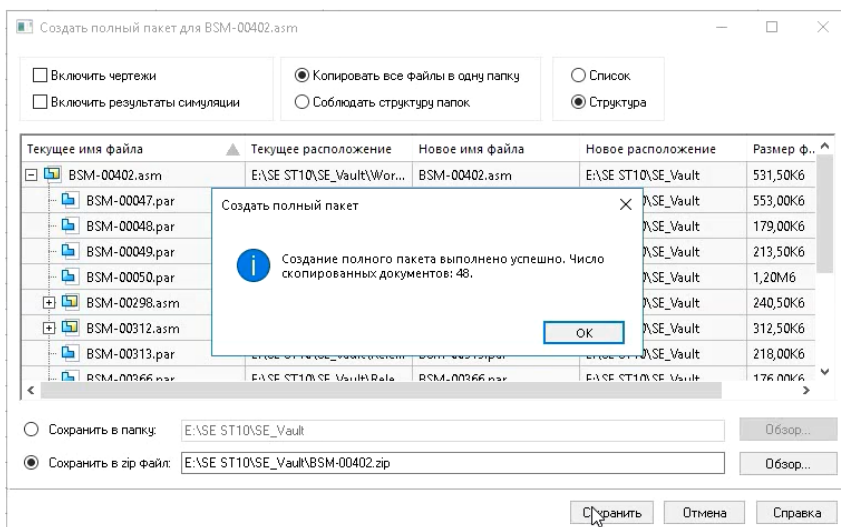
Создать полный пакет для BSM-00402.asm

Включить чертежи
Включить результаты симуляции

Копировать все файлы в одну папку
Соблюдать структуру папок

Список
Структура

| Текущее имя файла | Текущее расположение | Новое имя файла | Новое расположение | Размер ф... |
|---|---|---|---|---|
| BSM-00402.asm | E:\SE ST10\SE_Vault\Wor... | BSM-00402.asm | E:\SE ST10\SE_Vault | 531,50K6 |
| BSM-00047.par | | | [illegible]\SE_Vault | 553,00K6 |
| BSM-00048.par | | | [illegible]\SE_Vault | 179,00K6 |
| BSM-00049.par | | | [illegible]\SE_Vault | 213,50K6 |
| BSM-00050.par | | | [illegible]\SE_Vault | 1,20M6 |
| BSM-00298.asm | | | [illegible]\SE_Vault | 240,50K6 |
| BSM-00312.asm | | | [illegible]\SE_Vault | 312,50K6 |
| BSM-00313.par | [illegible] | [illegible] | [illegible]\SE_Vault | 218,00K6 |
| BSM-00366.par | E:\SE ST10\SE_Vault\Rele... | BSM-00366.par | E:\SE ST10\SE_Vault | 176,00K6 |

Создать полный пакет

Создание полного пакета выполнено успешно. Число скопированных документов: 48.

OK

Сохранить в папку: E:\SE ST10\SE_Vault
Обзор...

Сохранить в zip файл: E:\SE ST10\SE_Vault\BSM-00402.zip
Обзор...

Сохранить
Отмена
Справка